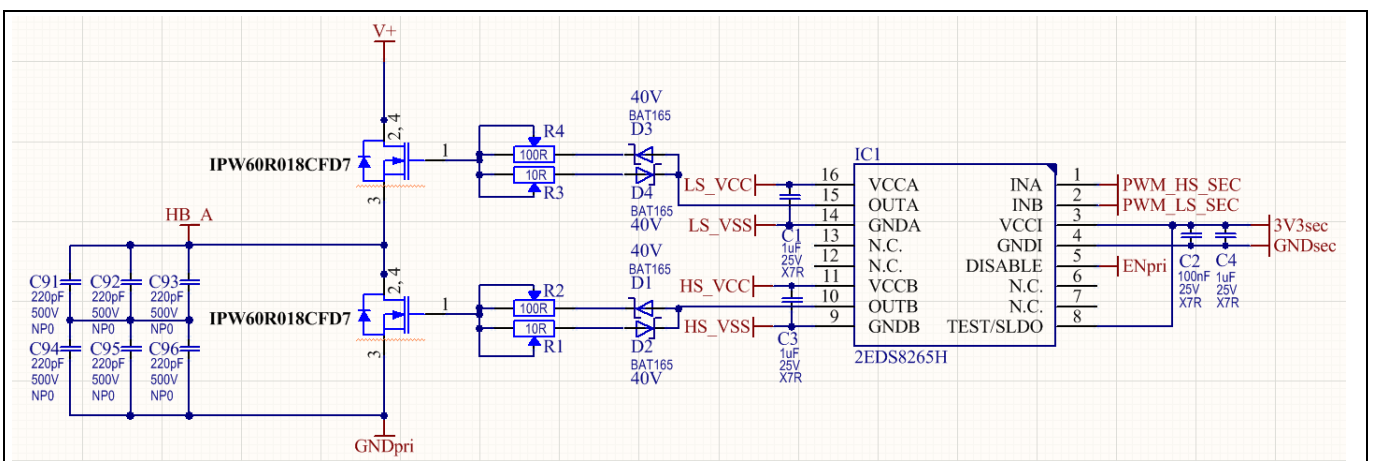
V+

2, 4
IPW60R018CFD7
3
1

R4
100R
10R
R3

40V
BAT165
D3
D4
BAT165
40V

LS_VCC
LS_VSS
C1
1uF
25V
X7R

HB_A

C91
220pF
500V
NP0
C92
220pF
500V
NP0
C93
220pF
500V
NP0
C94
220pF
500V
NP0
C95
220pF
500V
NP0
C96
220pF
500V
NP0

2, 4
IPW60R018CFD7
3
1

R2
100R
10R
R1

40V
BAT165
D1
D2
BAT165
40V

HS_VCC
HS_VSS
C3
1uF
25V
X7R

GNDpri

IC1
| 16 | VCCA | INA | 1 |
|---|---|---|---|
| 15 | OUTA | INB | 2 |
| 14 | GNDA | VCCI | 3 |
| 13 | N.C. | GNDI | 4 |
| 12 | N.C. | DISABLE | 5 |
| 11 | VCCB | N.C. | 6 |
| 10 | OUTB | N.C. | 7 |
| 9 | GNDB | TEST/SLDO | 8 |

2EDS8265H

PWM_HS_SEC
PWM_LS_SEC
3V3sec
GNDsec
ENpri

C2
100nF
25V
X7R
C4
1uF
25V
X7R